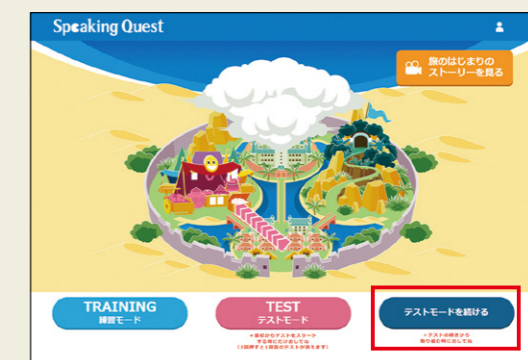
Speaking Quest

旅のはじまりのストーリーを見る

TRAINING
練習モード

TEST
テストモード

＊最初からテストをスタートする時に押してね
(3回押すと1回目のテストが消えます)

テストモードを続ける

＊テストの続きから取り組む時に押してね